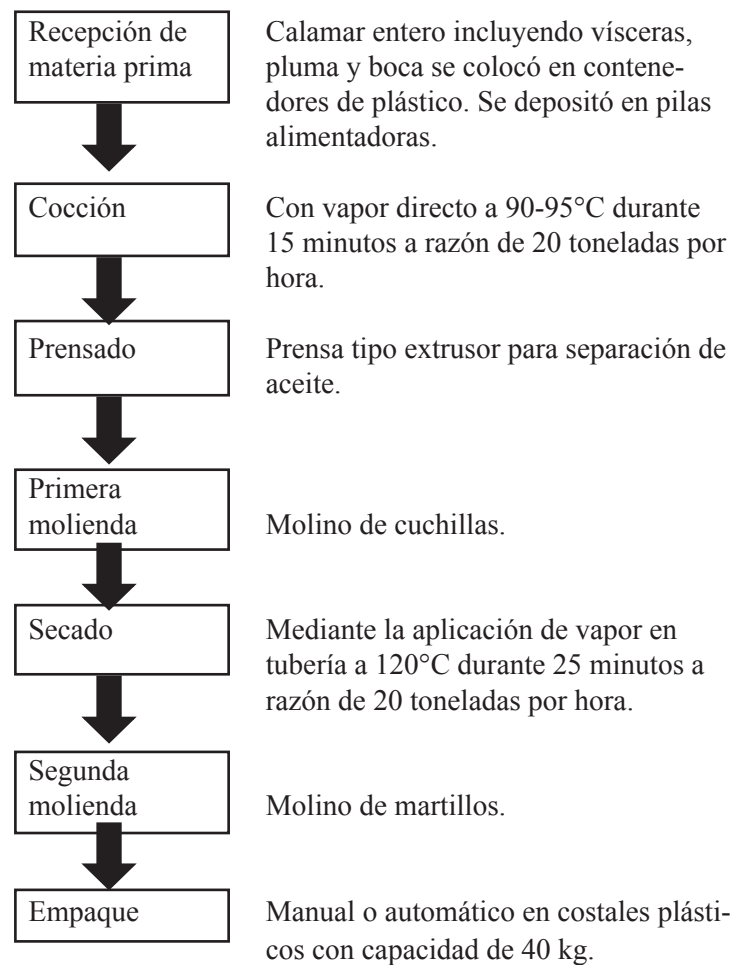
Recepción de materia prima

Calamar entero incluyendo vísceras, pluma y boca se colocó en contenedores de plástico. Se depositó en pilas alimentadoras.

Cocción

Con vapor directo a 90-95°C durante 15 minutos a razón de 20 toneladas por hora.

Prensado

Prensa tipo extrusor para separación de aceite.

Primera molienda

Molino de cuchillas.

Secado

Mediante la aplicación de vapor en tubería a 120°C durante 25 minutos a razón de 20 toneladas por hora.

Segunda molienda

Molino de martillos.

Empaque

Manual o automático en costales plásticos con capacidad de 40 kg.